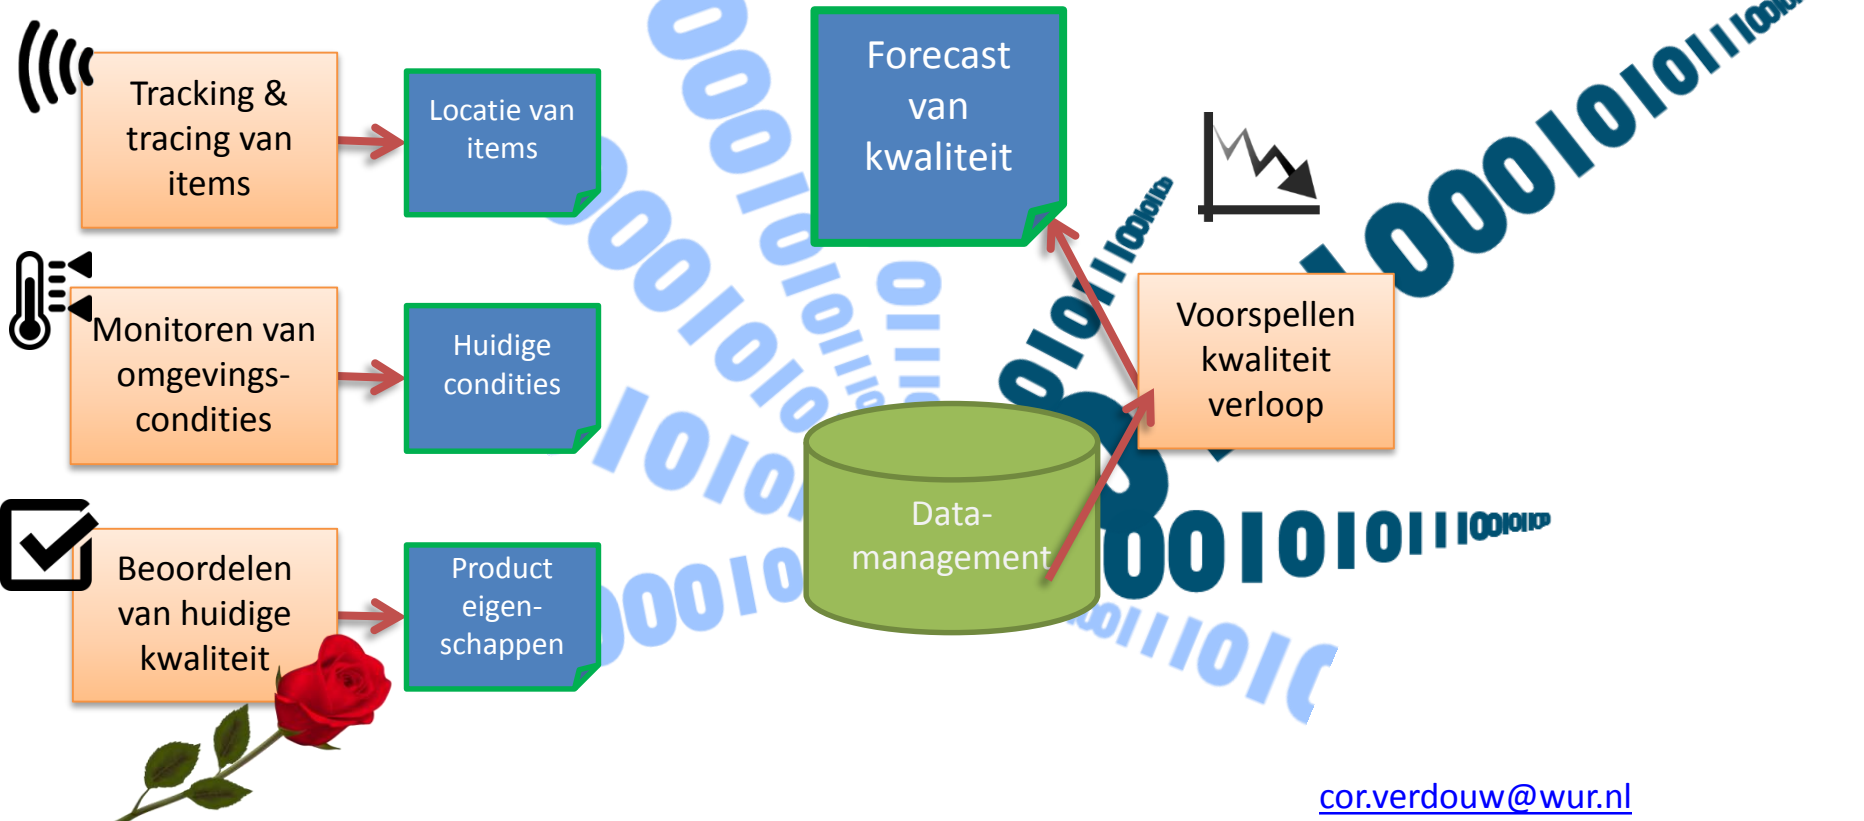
Tracking & tracing van items

Locatie van items

Forecast van kwaliteit

Monitoren van omgevings-condities

Huidige condities

Voorspellen kwaliteit verloop

Data-management

Beoordelen van huidige kwaliteit

Product eigen-schappen

cor.verdouw@wur.nl